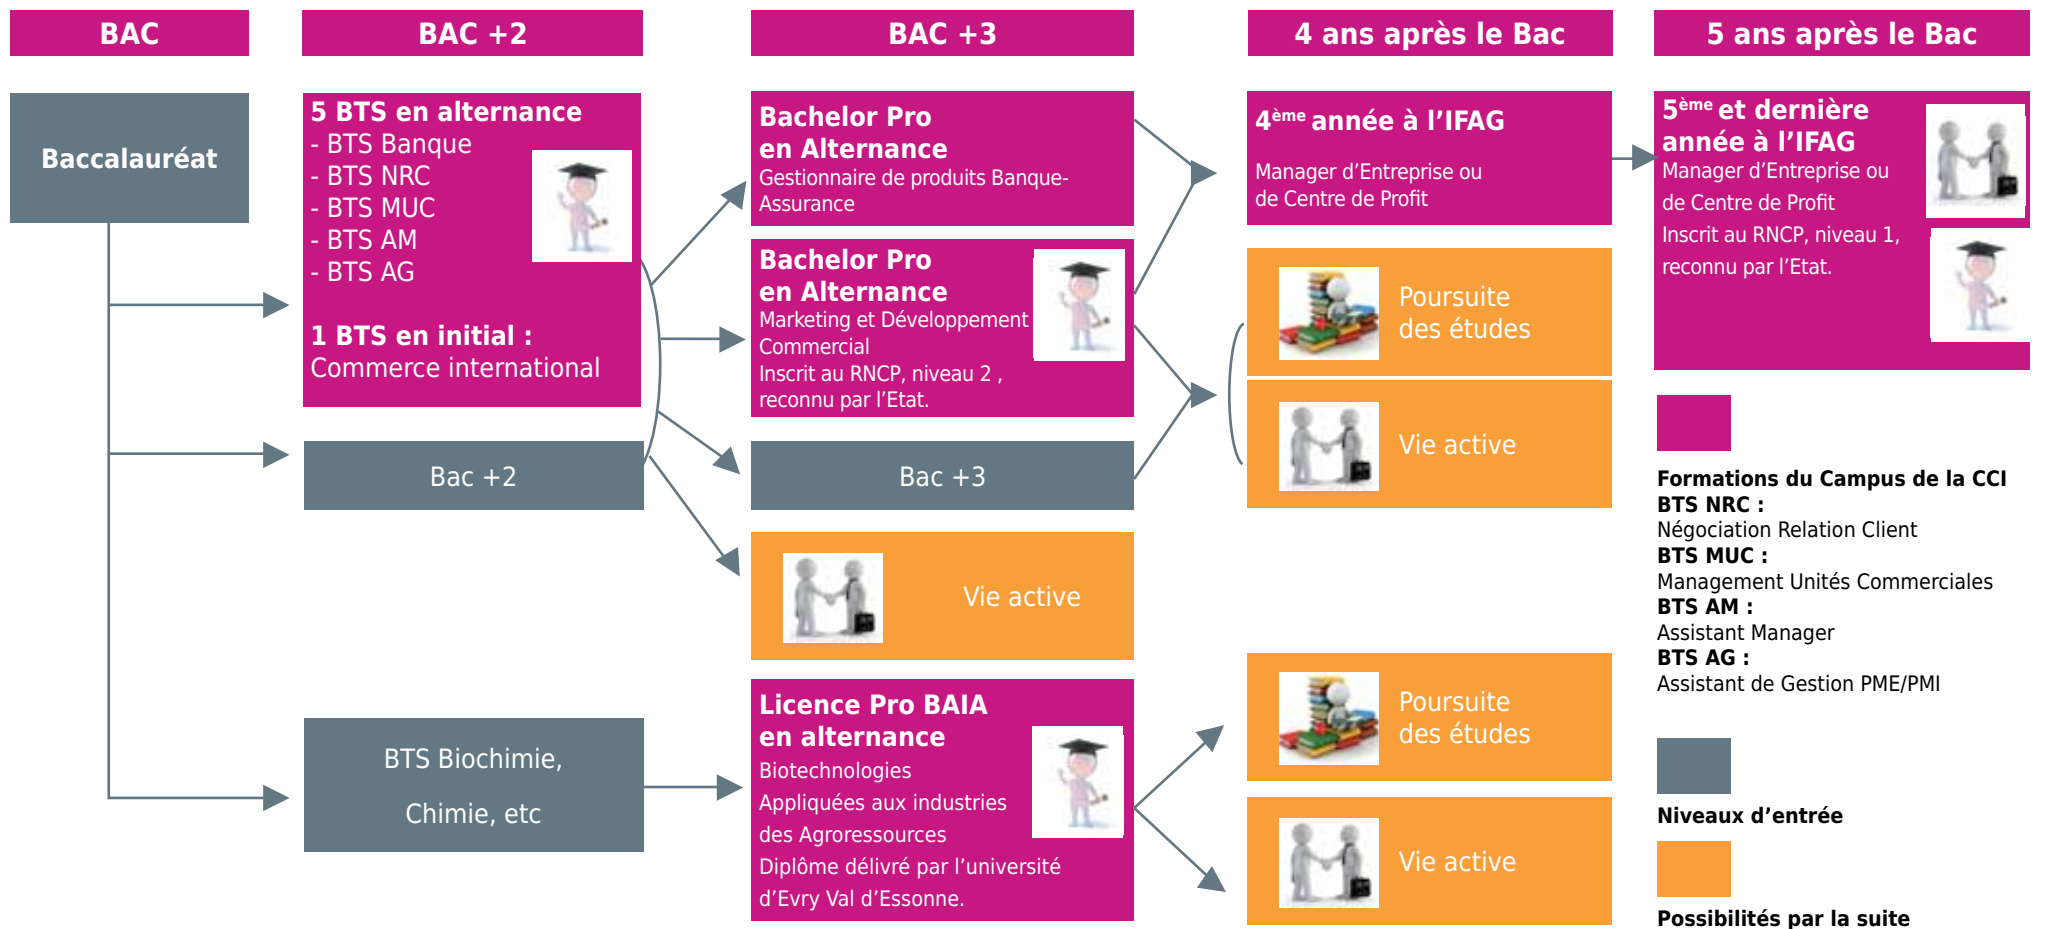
BAC

BAC +2

BAC +3

4 ans après le Bac

5 ans après le Bac

Baccalauréat

5 BTS en alternance
- BTS Banque
- BTS NRC
- BTS MUC
- BTS AM
- BTS AG

1 BTS en initial :
Commerce international

Bac +2

BTS Biochimie,

Chimie, etc

Bachelor Pro en Alternance
Gestionnaire de produits Banque-Assurance

Bachelor Pro en Alternance
Marketing et Développement Commercial
Inscrit au RNCP, niveau 2 , reconnu par l'Etat.

Bac +3

Vie active

Licence Pro BAIA en alternance
Biotechnologies Appliquées aux industries des Agroressources
Diplôme délivré par l'université d'Evry Val d'Essonne.

4$^{ème}$ année à l'IFAG
Manager d'Entreprise ou de Centre de Profit

Poursuite des études

Vie active

Poursuite des études

Vie active

5$^{ème}$ et dernière année à l'IFAG
Manager d'Entreprise ou de Centre de Profit
Inscrit au RNCP, niveau 1, reconnu par l'Etat.

Formations du Campus de la CCI
BTS NRC :
Négociation Relation Client
BTS MUC :
Management Unités Commerciales
BTS AM :
Assistant Manager
BTS AG :
Assistant de Gestion PME/PMI

Niveaux d'entrée

Possibilités par la suite